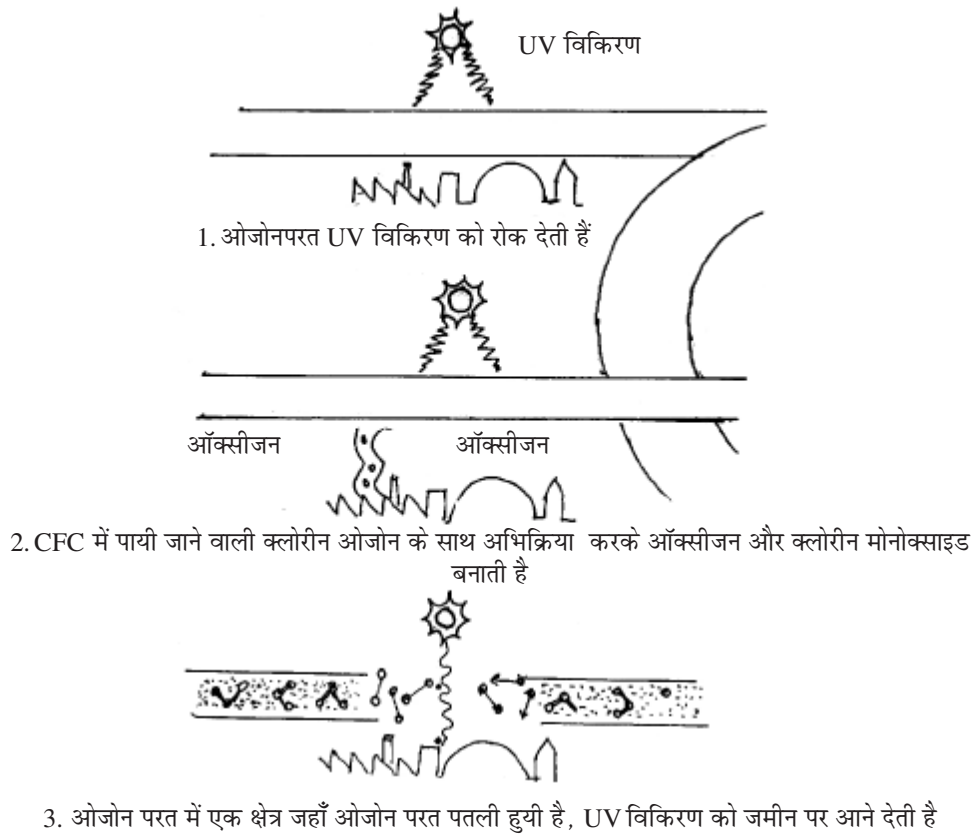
UV विकिरण

1. ओजोनपरत UV विकिरण को रोक देती हैं

ऑक्सीजन

ऑक्सीजन

2. CFC में पायी जाने वाली क्लोरीन ओजोन के साथ अभिक्रिया करके ऑक्सीजन और क्लोरीन मोनोक्साइड बनाती है

3. ओजोन परत में एक क्षेत्र जहाँ ओजोन परत पतली हुयी है, UV विकिरण को जमीन पर आने देती है